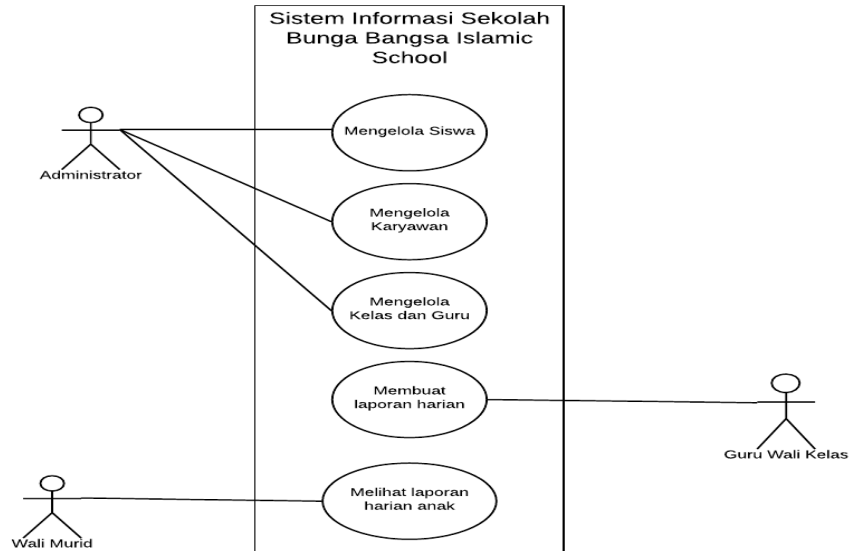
Sistem Informasi Sekolah Bunga Bangsa Islamic School

Administrator

Mengelola Siswa

Mengelola Karyawan

Mengelola Kelas dan Guru

Membuat laporan harian

Guru Wali Kelas

Melihat laporan harian anak

Wali Murid